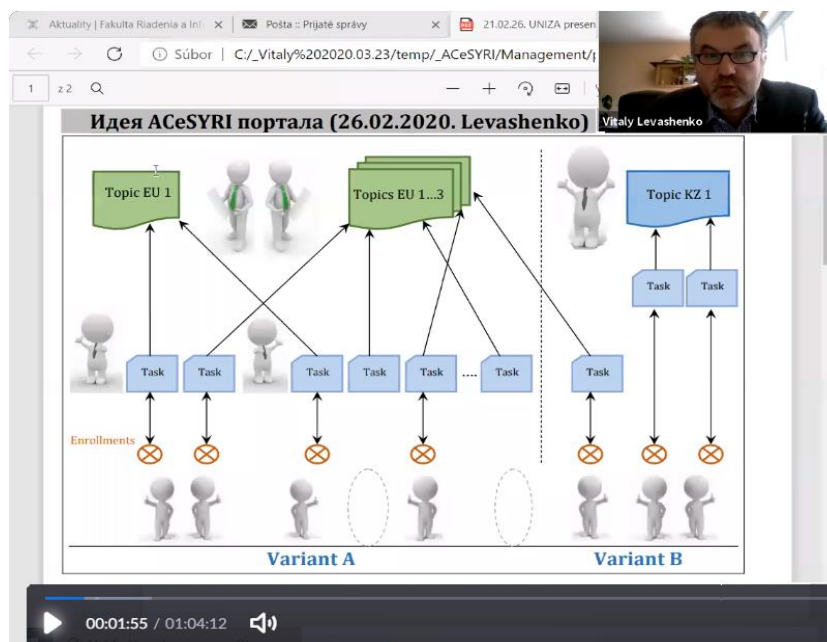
Aktuality | Fakulta Riadenia a Inf ×
Pošta :: Prijaté správy ×
21.02.26. UNIZA presen

Súbor | C:/_Vitaly%202020.03.23/temp/_ACeSYRI/Management/

1 z 2

Vitaly Levashenko

Идея ACeSYRI портала (26.02.2020. Levashenko)

Topic EU 1

Topics EU 1...3

Topic KZ 1

Task

Task

Task

Task

Task

Task

Task

Task

....

Task

Task

Enrollments

Variant A

Variant B

00:01:55 / 01:04:12